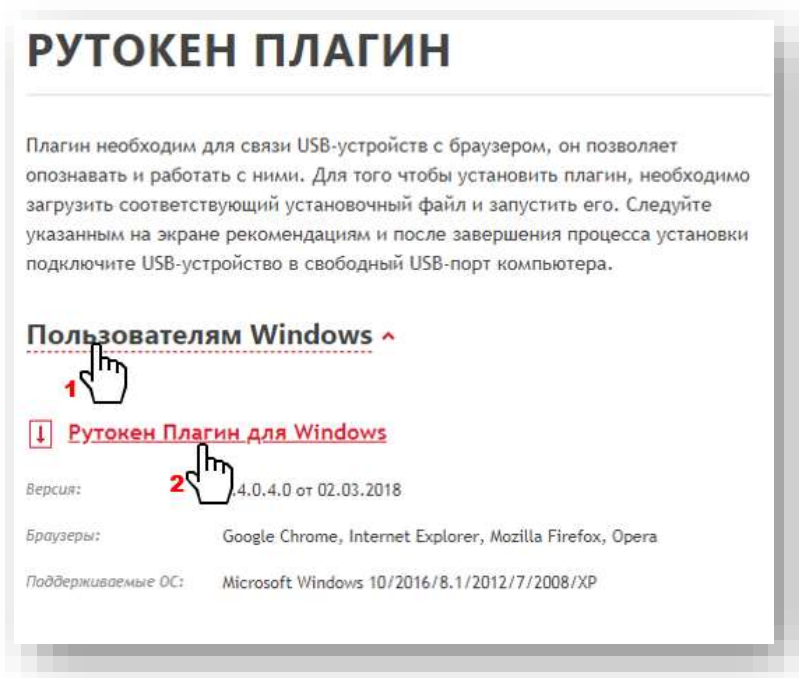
РУТОКЕН ПЛАГИН

Плагин необходим для связи USB-устройств с браузером, он позволяет опознавать и работать с ними. Для того чтобы установить плагин, необходимо загрузить соответствующий установочный файл и запустить его. Следуйте указанным на экране рекомендациям и после завершения процесса установки подключите USB-устройство в свободный USB-порт компьютера.

Пользователям Windows

1

Рутокен Плагин для Windows

2

Версия: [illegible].4.0.4.0 от 02.03.2018

Браузеры: Google Chrome, Internet Explorer, Mozilla Firefox, Opera

Поддерживаемые ОС: Microsoft Windows 10/2016/8.1/2012/7/2008/XP